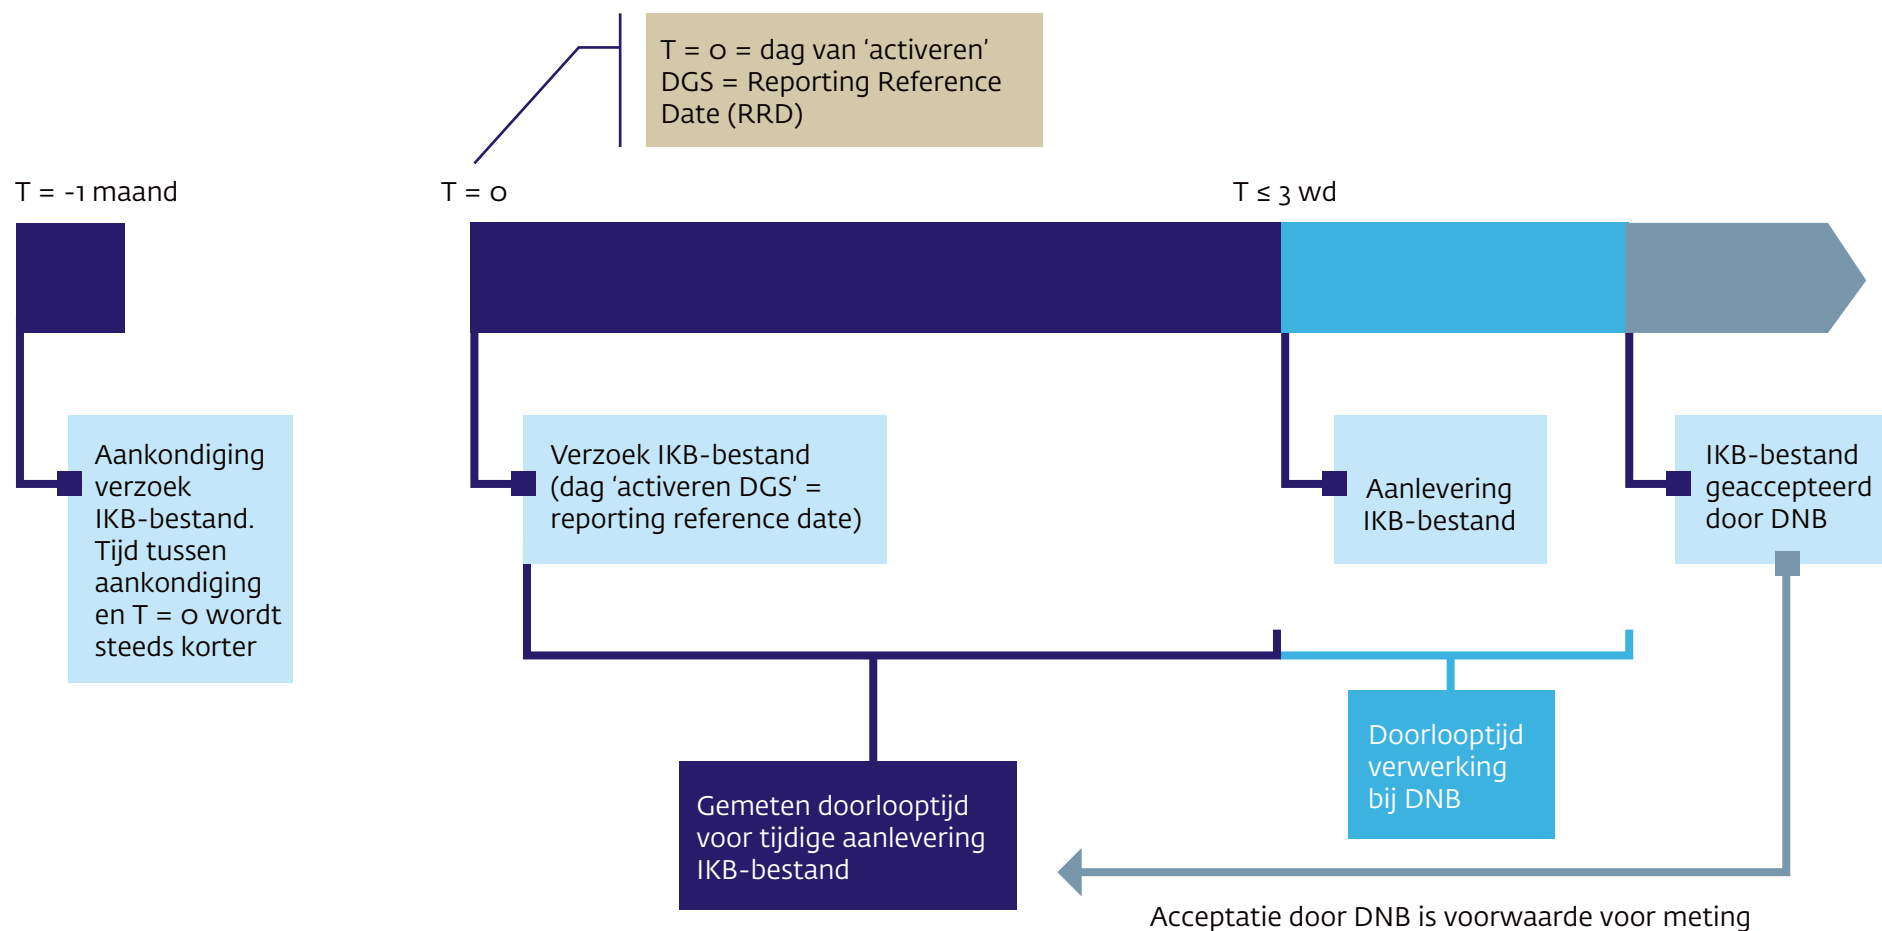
T = 0 = dag van ‘activeren’ DGS = Reporting Reference Date (RRD)

T = -1 maand

T = 0

T ≤ 3 wd

Aankondiging verzoek IKB-bestand. Tijd tussen aankondiging en T = 0 wordt steeds korter

Verzoek IKB-bestand (dag ‘activeren DGS’ = reporting reference date)

Aanlevering IKB-bestand

IKB-bestand geaccepteerd door DNB

Doorlooptijd verwerking bij DNB

Gemeten doorlooptijd voor tijdige aanlevering IKB-bestand

Acceptatie door DNB is voorwaarde voor meting